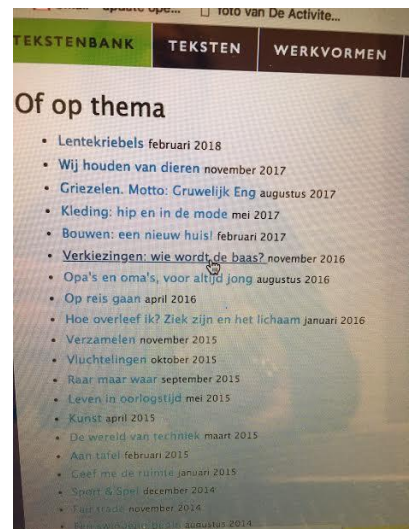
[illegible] update ope... Foto van De Activite...

TEKSTENBANK TEKSTEN WERKVORMEN

Of op thema

- Lentekriebels februari 2018
- Wij houden van dieren november 2017
- Griezelen. Motto: Gruwelijk Eng augustus 2017
- Kleding: hip en in de mode mei 2017
- Bouwen: een nieuw huis! februari 2017
- Verkiezingen: wie wordt de baas? november 2016
- Opa's en oma's, voor altijd jong augustus 2016
- Op reis gaan april 2016
- Hoe overleef ik? Ziek zijn en het lichaam januari 2016
- Verzamelen november 2015
- Vluchtelingen oktober 2015
- Raar maar waar september 2015
- Leven in oorlogstijd mei 2015
- Kunst april 2015
- De wereld van techniek maart 2015
- Aan tafel februari 2015
- Geef me de ruimte januari 2015
- Sport & Spel december 2014
- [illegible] november 2014
- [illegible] augustus 2014